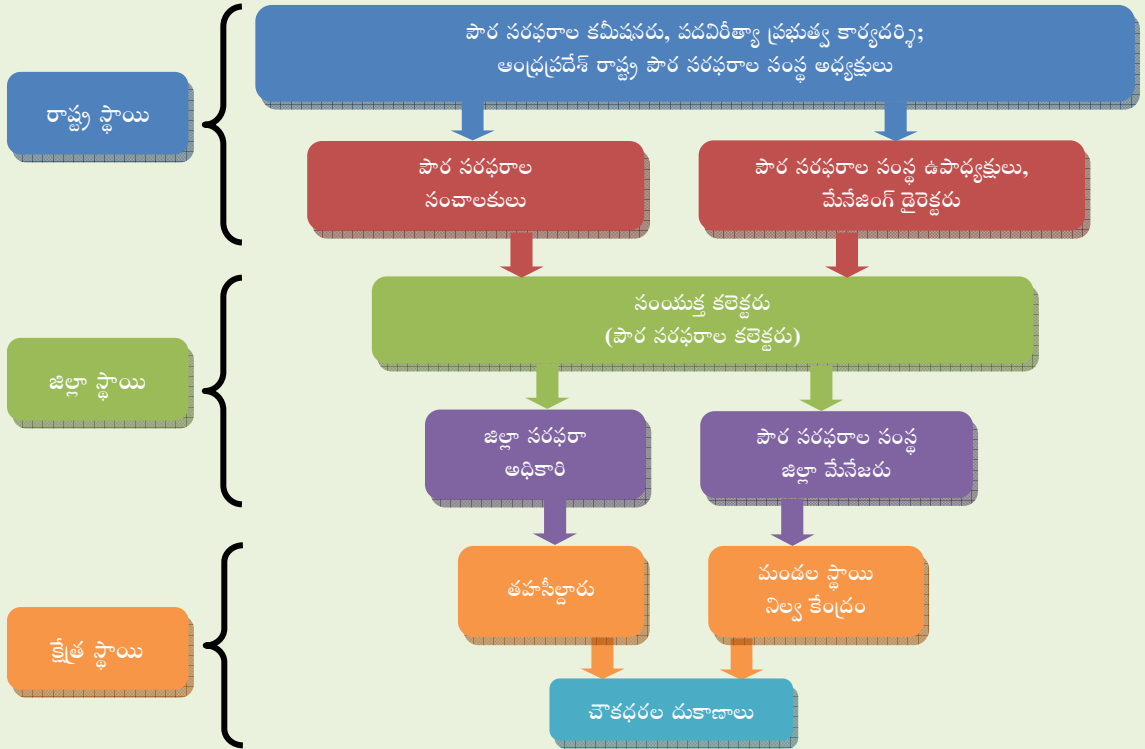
రాష్ట్ర స్థాయి

పౌర సరఫరాల కమీషనరు, పదవిరీత్యా ప్రభుత్వ కార్యదర్శి; ఆంధ్రప్రదేశ్ రాష్ట్ర పౌర సరఫరాల సంస్థ అధ్యక్షులు

పౌర సరఫరాల సంచాలకులు

పౌర సరఫరాల సంస్థ ఉపాధ్యక్షులు, మేనేజింగ్ డైరెక్టరు

జిల్లా స్థాయి

సంయుక్త కలెక్టరు (పౌర సరఫరాల కలెక్టరు)

జిల్లా సరఫరా అధికారి

పౌర సరఫరాల సంస్థ జిల్లా మేనేజరు

క్షేత్ర స్థాయి

తహసీల్దారు

మండల స్థాయి నిల్వ కేంద్రం

చౌకధరల దుకాణాలు